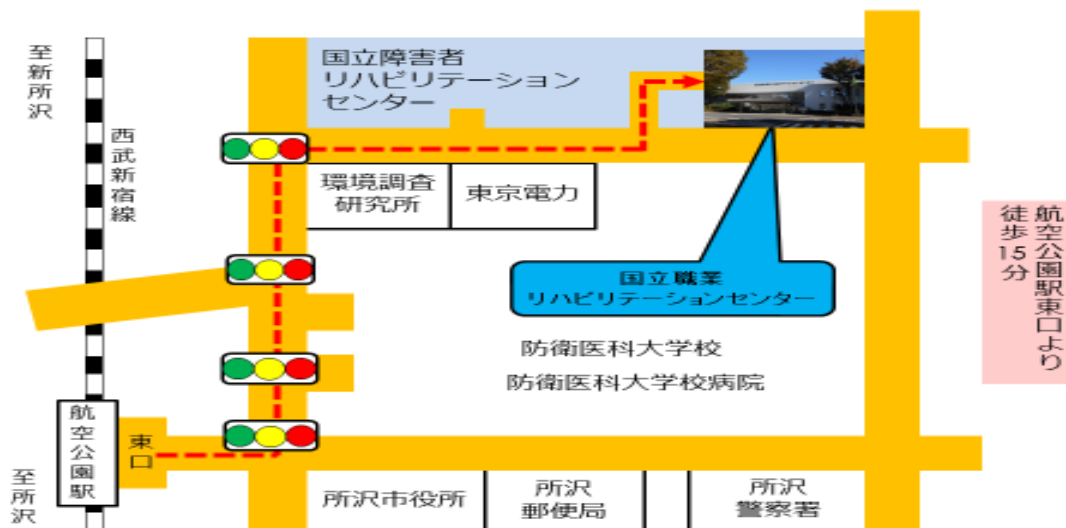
至新所沢

西武新宿線

国立障害者リハビリテーションセンター

環境調査研究所

東京電力

国立職業リハビリテーションセンター

防衛医科大学校

防衛医科大学校病院

航空公園駅東口より徒歩15分

航空公園駅

東口

至所沢

所沢市役所

所沢郵便局

所沢警察署